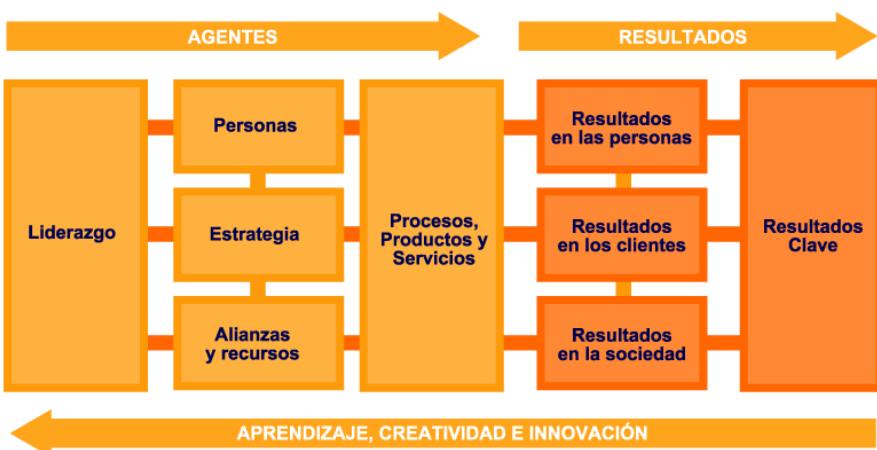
AGENTES

RESULTADOS

Liderazgo

Personas

Estrategia

Alianzas y recursos

Procesos, Productos y Servicios

Resultados en las personas

Resultados en los clientes

Resultados en la sociedad

Resultados Clave

APRENDIZAJE, CREATIVIDAD E INNOVACIÓN